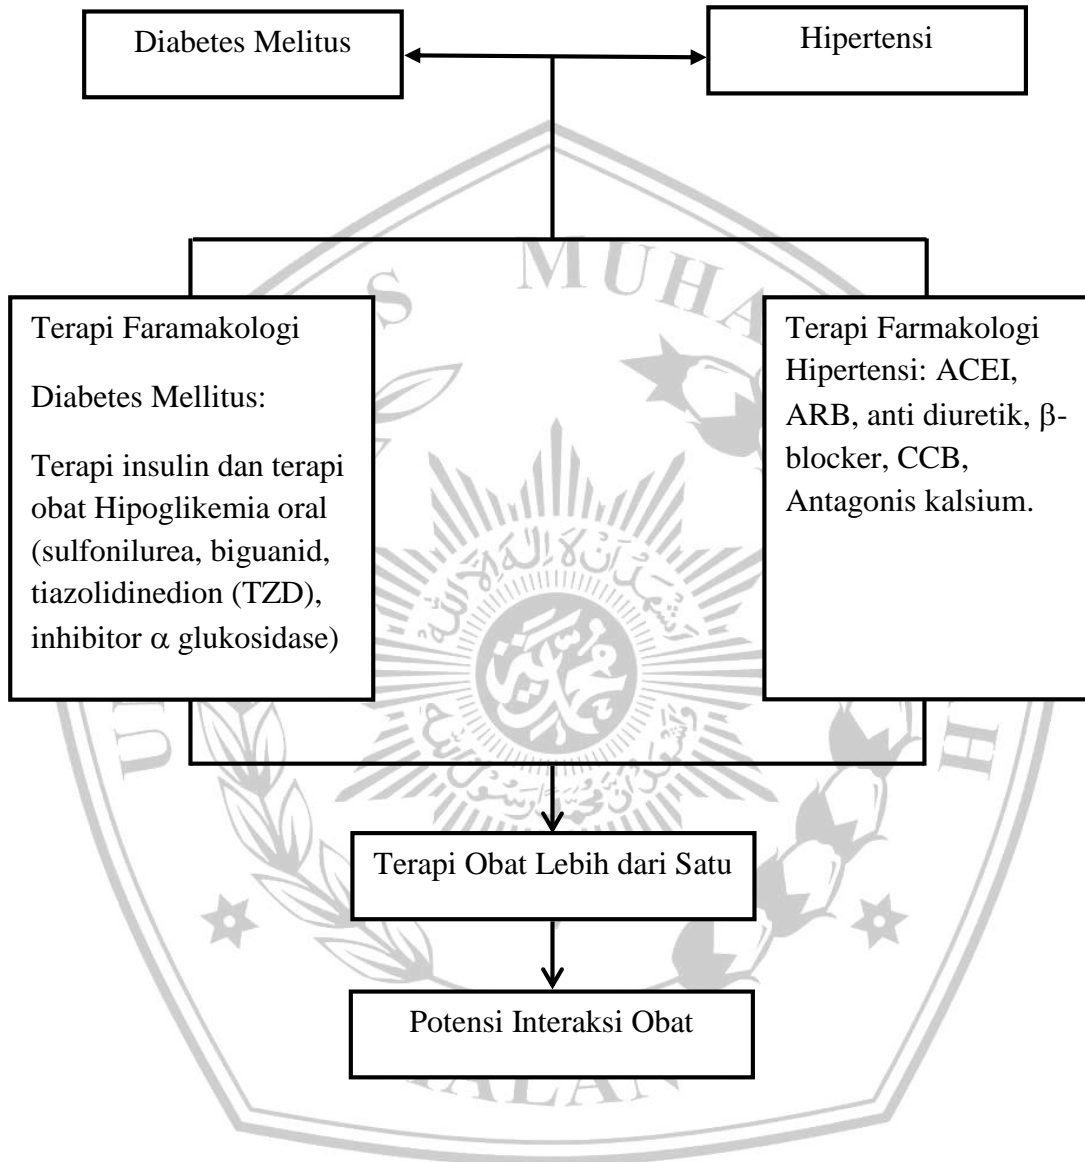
Diabetes Melitus

Hipertensi

Terapi Faramakologi

Diabetes Mellitus:

Terapi insulin dan terapi obat Hipoglikemia oral (sulfonilurea, biguanid, tiazolidinedion (TZD), inhibitor $\alpha$ glukosidase)

Terapi Farmakologi Hipertensi: ACEI, ARB, anti diuretik, $\beta$-blocker, CCB, Antagonis kalsium.

Terapi Obat Lebih dari Satu

Potensi Interaksi Obat